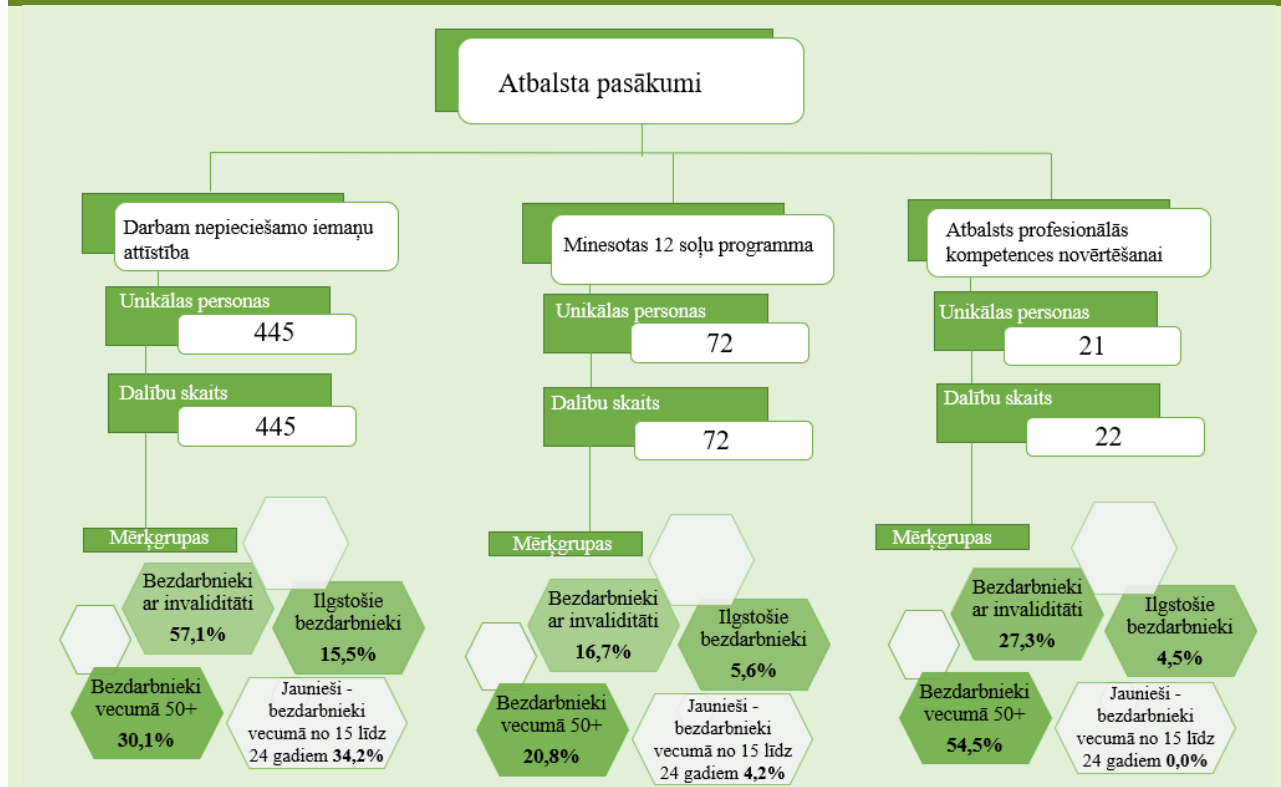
Atbalsta pasākumi

Darbam nepieciešamo iemaņu attīstība

Unikālas personas
445

Dalību skaits
445

Mērķgrupas

Bezdarbnieki ar invaliditāti
57,1%

Ilgstošie bezdarbnieki
15,5%

Bezdarbnieki vecumā 50+
30,1%

Jaunieši - bezdarbnieki vecumā no 15 līdz 24 gadiem 34,2%

Minesotas 12 soļu programma

Unikālas personas
72

Dalību skaits
72

Mērķgrupas

Bezdarbnieki ar invaliditāti
16,7%

Ilgstošie bezdarbnieki
5,6%

Bezdarbnieki vecumā 50+
20,8%

Jaunieši - bezdarbnieki vecumā no 15 līdz 24 gadiem 4,2%

Atbalsts profesionālās kompetences novērtēšanai

Unikālas personas
21

Dalību skaits
22

Mērķgrupas

Bezdarbnieki ar invaliditāti
27,3%

Ilgstošie bezdarbnieki
4,5%

Bezdarbnieki vecumā 50+
54,5%

Jaunieši - bezdarbnieki vecumā no 15 līdz 24 gadiem 0,0%